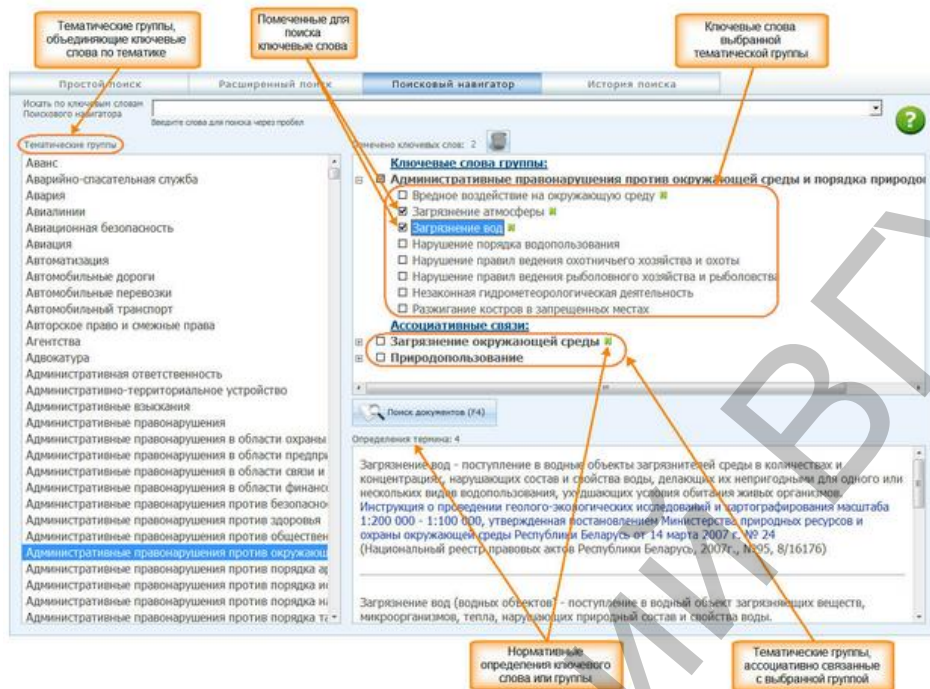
Тематические группы, объединяющие ключевые слова по тематике

Помеченные для поиска ключевые слова

Ключевые слова выбранной тематической группы

Простой поиск | Расширенный поиск | Поисковый навигатор | История поиска

Искать по ключевым словам Поискового навигатора

Введите слова для поиска через пробел

Тематические группы

Помечено ключевых слов: 2

Авиа
Аварийно-спасательная служба
Авария
Авиалинии
Авиационная безопасность
Авиация
Автоматизация
Автомобильные дороги
Автомобильные перевозки
Автомобильный транспорт
Авторское право и смежные права
Агентства
Адвокатура
Административная ответственность
Административно-территориальное устройство
Административные взыскания
Административные правонарушения
Административные правонарушения в области охраны
Административные правонарушения в области предпри
Административные правонарушения в области связи и
Административные правонарушения в области финанс
Административные правонарушения против безопасно
Административные правонарушения против здоровья
Административные правонарушения против обществен
Административные правонарушения против окружающ
Административные правонарушения против порядка ар
Административные правонарушения против порядка и
Административные правонарушения против порядка н
Административные правонарушения против порядка т

Ключевые слова группы:
Административные правонарушения против окружающей среды и порядка природо
Вредное воздействие на окружающую среду
Загрязнение атмосферы
Загрязнение вод
Нарушение порядка водопользования
Нарушение правил ведения охотничьего хозяйства и охоты
Нарушение правил ведения рыболовного хозяйства и рыболовства
Незаконная гидрометеорологическая деятельность
Разжигание костров в запрещенных местах
Ассоциативные связи:
Загрязнение окружающей среды
Природопользование

Поиск документов (F4)

Определения термина: 4

Загрязнение вод - поступление в водные объекты загрязнителей среды в количествах и концентрациях, нарушающих состав и свойства воды, делающих их непригодными для одного или нескольких видов водопользования, ухудшающих условия обитания живых организмов.
Инструкция о проведении геолого-экологических исследований и картографирования масштаба 1:200 000 - 1:100 000, утвержденная постановлением Министерства природных ресурсов и охраны окружающей среды Республики Беларусь от 14 марта 2007 г. № 24
(Национальный реестр правовых актов Республики Беларусь, 2007г., №95, 8/16176)

Загрязнение вод (водных объектов) - поступление в водный объект загрязняющих веществ, микроорганизмов, тепла, нарушающих природный состав и свойства воды.

Нормативные определения ключевого слова или группы

Тематические группы, ассоциативно связанные с выбранной группой